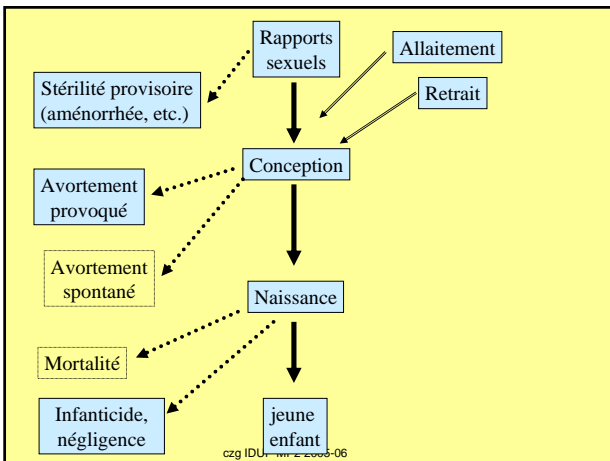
Rapports sexuels

Allaitement

Stérilité provisoire (aménorrhée, etc.)

Retrait

Conception

Avortement provoqué

Avortement spontané

Naissance

Mortalité

Infanticide, négligence

jeune enfant

czg IDUP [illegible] 2005-06